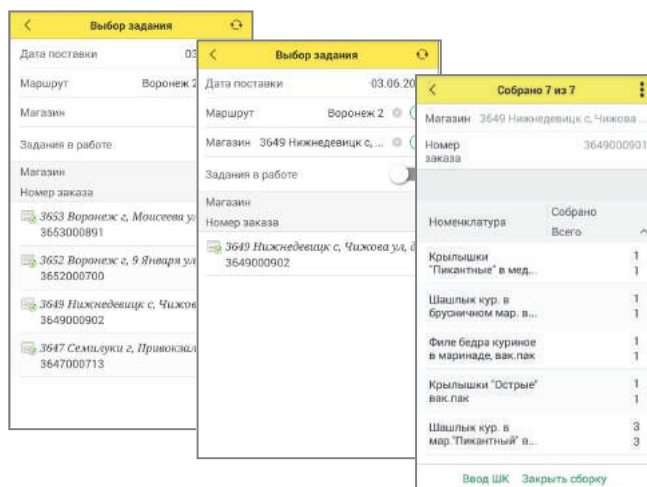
Выбор задания

Дата поставки 03

Маршрут Воронеж 2

Магазин

Задания в работе

Магазин

Номер заказа

3653 Воронеж г, Моисеева ул
3653000891

3652 Воронеж г, 9 Января ул
3652000700

3649 Нижнедевицк с, Чижов
3649000902

3647 Семилуки г, Привокзал
3647000713

Выбор задания

Дата поставки 03.06.20

Маршрут Воронеж 2

Магазин 3649 Нижнедевицк с, ...

Задания в работе

Магазин

Номер заказа

3649 Нижнедевицк с, Чижова ул, д
3649000902

Собрано 7 из 7

Магазин 3649 Нижнедевицк с, Чижова ...

Номер заказа 3649000901

| Номенклатура | Собрано Всего |
|---|---|
| Крылышки "Пикантные" в мед... | 1 1 |
| Шашлык кур. в брусничном мар. в... | 1 1 |
| Филе бедра куриное в маринаде, вак.пак | 1 1 |
| Крылышки "Острые" вак.пак | 1 1 |
| Шашлык кур. в мар."Пикантный" в... | 3 3 |

Ввод ШК Закрыть сборку